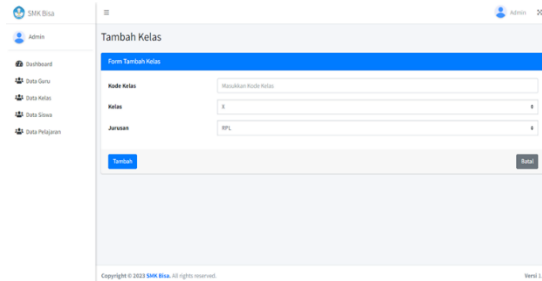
SMK Bisa
Admin
Dashboard
Data Guru
Data Kelas
Data Siswa
Data Pelajaran

≡
Admin

Tambah Kelas

Form Tambah Kelas

Kode Kelas
Masukkan Kode Kelas
Kelas
X
Jurusan
RPL

Tambah
Batal

Copyright © 2023 SMK Bisa. All rights reserved.
Versi 1.